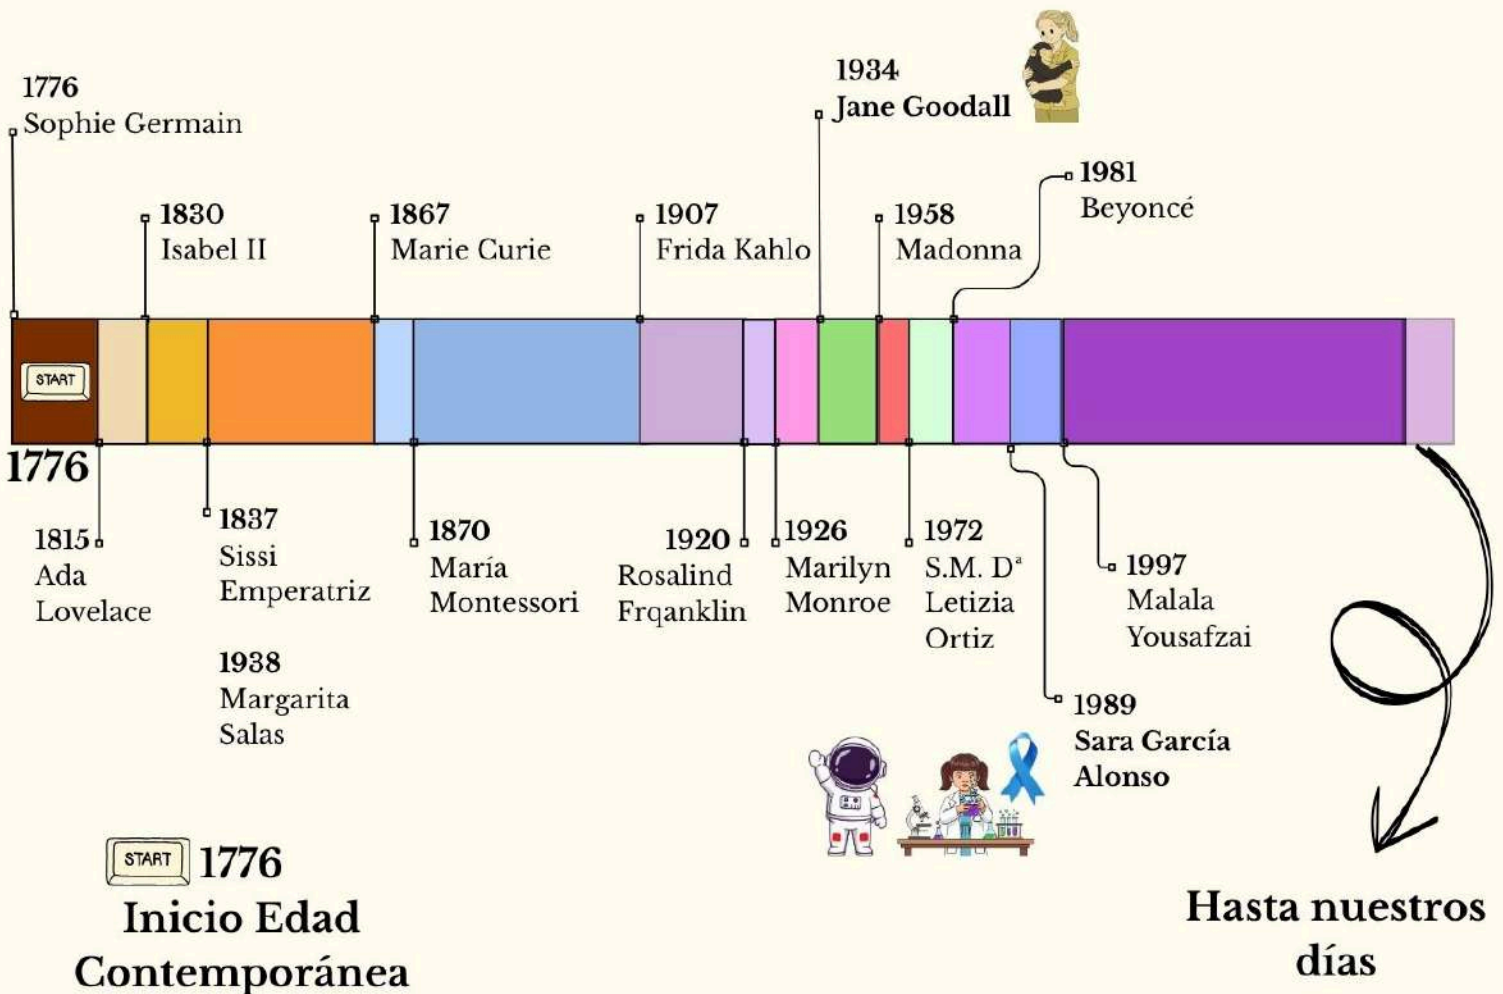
1776
Sophie Germain

1934
Jane Goodall

1830
Isabel II

1867
Marie Curie

1907
Frida Kahlo

1958
Madonna

1981
Beyoncé

START

1776

1815
Ada Lovelace

1837
Sissi Emperatriz

1938
Margarita Salas

1870
María Montessori

1920
Rosalind Frqanklin

1926
Marilyn Monroe

1972
S.M. Dª Letizia Ortiz

1997
Malala Yousafzai

1989
Sara García Alonso

START 1776
Inicio Edad Contemporánea

Hasta nuestros días